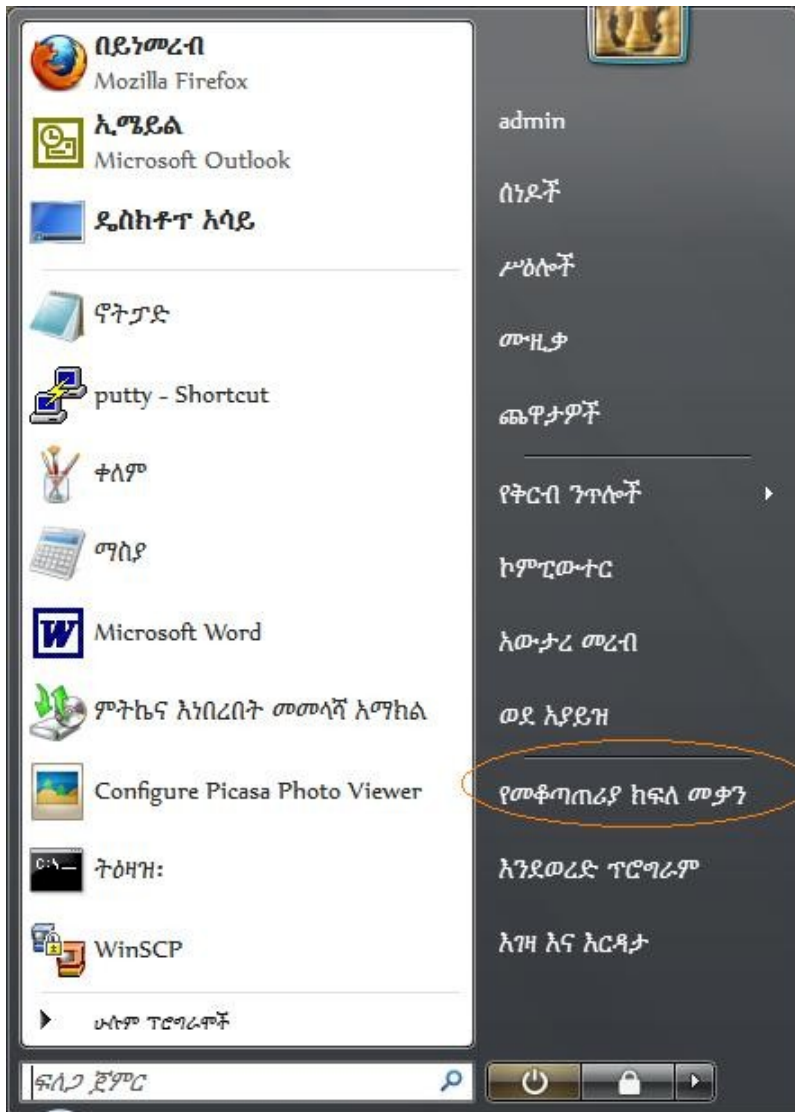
በይነመረብ
Mozilla Firefox

ኢሜይል
Microsoft Outlook

ዴስክቶፕ አሳይ

ኖትፓድ

putty - Shortcut

ቀለም

ማስያ

Microsoft Word

ምትኬና እነበረበት መመላሻ አማከል

Configure Picasa Photo Viewer

ትዕዛዝ:

WinSCP

ሁሉም ፕሮግራሞች

ፍለጋ ጀምር

admin

ሰነዶች

ሥዕሎች

ሙዚቃ

ጨዋታዎች

የቅርብ ንጥሎች

ኮምፒውተር

አውታረ መረብ

ወደ አያይዝ

የመቆጣጠሪያ ክፍለ መቃን

እንደወረድ ፕሮግራም

እገዛ እና እርዳታ